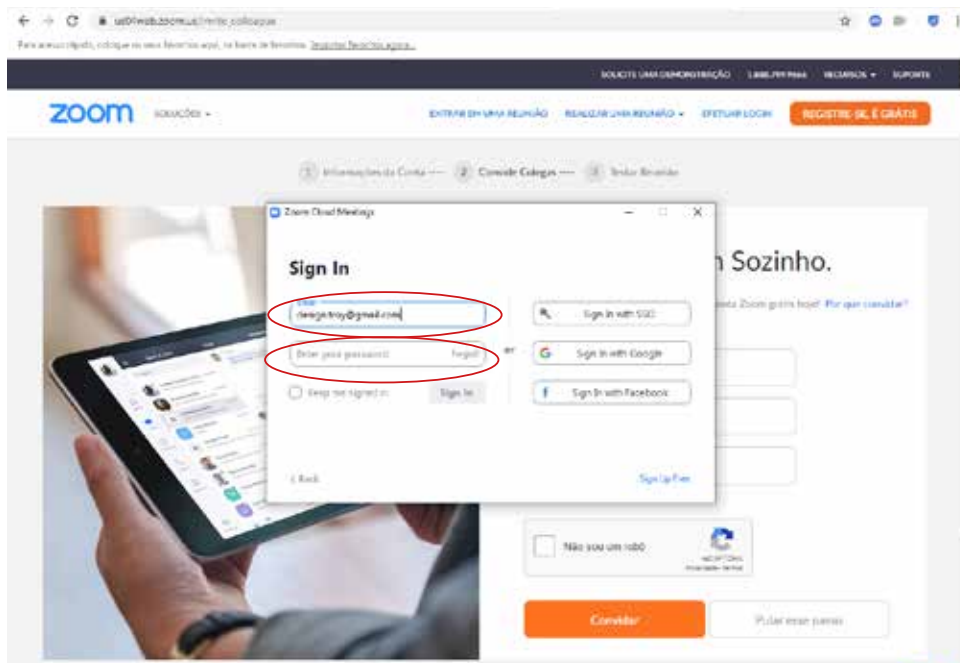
us04web.zoom.us/invite_colleague

Para acesso rápido, coloque os seus favoritos aqui, na barra de favoritos. Importar favoritos agora...

SOLICITE UMA DEMONSTRAÇÃO 1.888.799.9666 RECURSOS SUPORTE

zoom SOLUÇÕES

ENTRAR EM UMA REUNIÃO REALIZAR UMA REUNIÃO EFETUAR LOGIN REGISTRE-SE, É GRÁTIS

1 Informações da Conta 2 Convide Colegas 3 Testar Reunião

Zoom Cloud Meetings

Sign In

Email
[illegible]@gmail.com

Enter your password Forgot?

Keep me signed in Sign In

or

Sign In with SSO

Sign In with Google

Sign In with Facebook

< Back

Sign Up Free

n Sozinho.

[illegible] Zoom grátis hoje! Por que convidar?

Não sou um robô

reCAPTCHA
Privacidade - Termos

Convidar

Pular esse passo